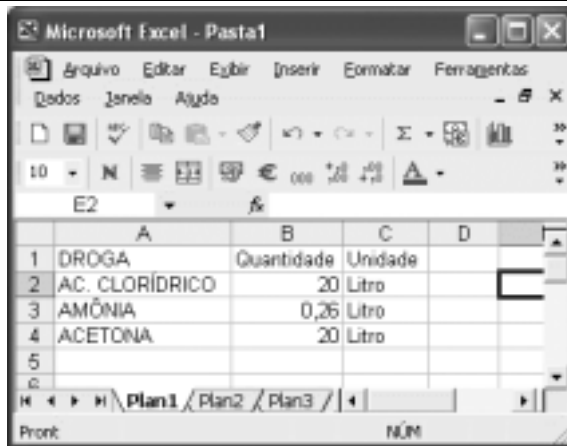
Microsoft Excel - Pasta1

Arquivo Editar Exibir Inserir Formatar Ferramentas Dados Janela Ajuda

10 N € ,000 A

E2 $f_x$

|   | A | B | C | D |
|---|---|---|---|---|
| 1 | DROGA | Quantidade | Unidade | |
| 2 | AC. CLORÍDRICO | 20 | Litro | |
| 3 | AMÔNIA | 0,26 | Litro | |
| 4 | ACETONA | 20 | Litro | |
| 5 | | | | |
| 6 | | | | |

Plan1 Plan2 Plan3

Pront NÚM